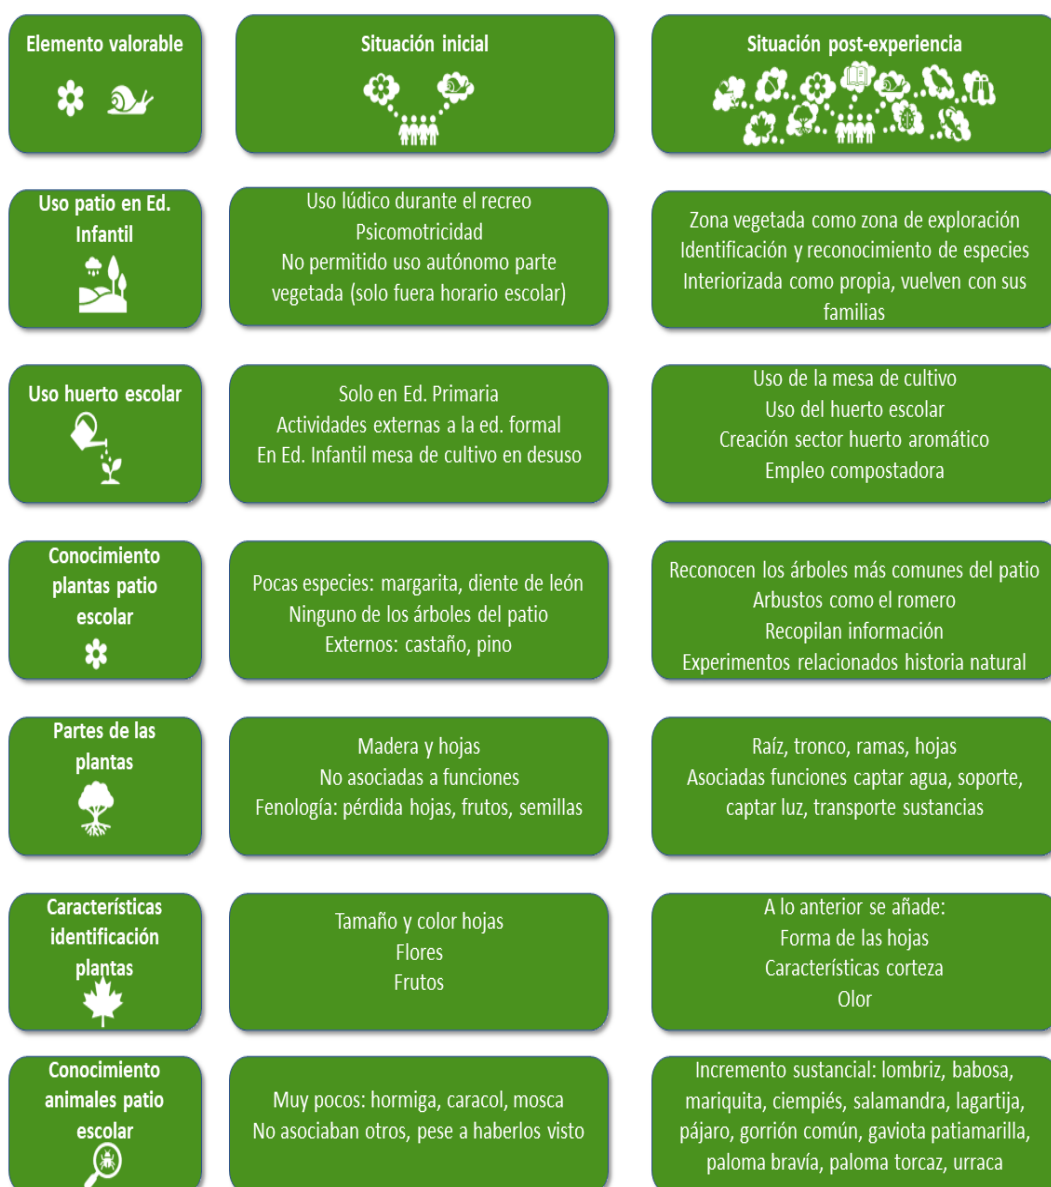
| Elemento valorable | Situación inicial | Situación post-experiencia |
|---|---|---|
| Uso patio en Ed. Infantil | Uso lúdico durante el recreo<br>Psicomotricidad<br>No permitido uso autónomo parte vegetada (solo fuera horario escolar) | Zona vegetada como zona de exploración<br>Identificación y reconocimiento de especies<br>Interiorizada como propia, vuelven con sus familias |
| Uso huerto escolar | Solo en Ed. Primaria<br>Actividades externas a la ed. formal<br>En Ed. Infantil mesa de cultivo en desuso | Uso de la mesa de cultivo<br>Uso del huerto escolar<br>Creación sector huerto aromático<br>Empleo compostadora |
| Conocimiento plantas patio escolar | Pocas especies: margarita, diente de león<br>Ninguno de los árboles del patio<br>Externos: castaño, pino | Reconocen los árboles más comunes del patio<br>Arbustos como el romero<br>Recopilan información<br>Experimentos relacionados historia natural |
| Partes de las plantas | Madera y hojas<br>No asociadas a funciones<br>Fenología: pérdida hojas, frutos, semillas | Raíz, tronco, ramas, hojas<br>Asociadas funciones captar agua, soporte, captar luz, transporte sustancias |
| Características identificación plantas | Tamaño y color hojas<br>Flores<br>Frutos | A lo anterior se añade:<br>Forma de las hojas<br>Características corteza<br>Olor |
| Conocimiento animales patio escolar | Muy pocos: hormiga, caracol, mosca<br>No asociaban otros, pese a haberlos visto | Incremento sustancial: lombriz, babosa, mariquita, ciempiés, salamandra, lagartija, pájaro, gorrión común, gaviota patiamarilla, paloma bravía, paloma torcaz, urraca |